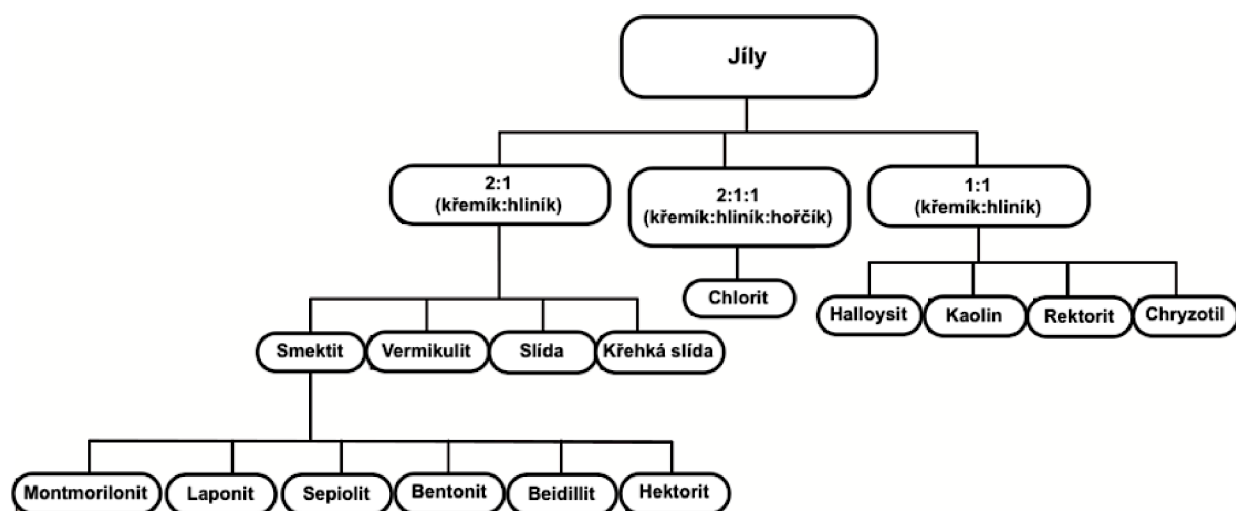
Jíly

2:1
(křemík:hliník)

2:1:1
(křemík:hliník:hořčík)

1:1
(křemík:hliník)

Chlorit

Halloysit

Kaolin

Rektorit

Chryzotil

Smektit

Vermikulit

Slída

Křehká slída

Montmorilonit

Laponit

Sepiolit

Bentonit

Beidillit

Hektorit